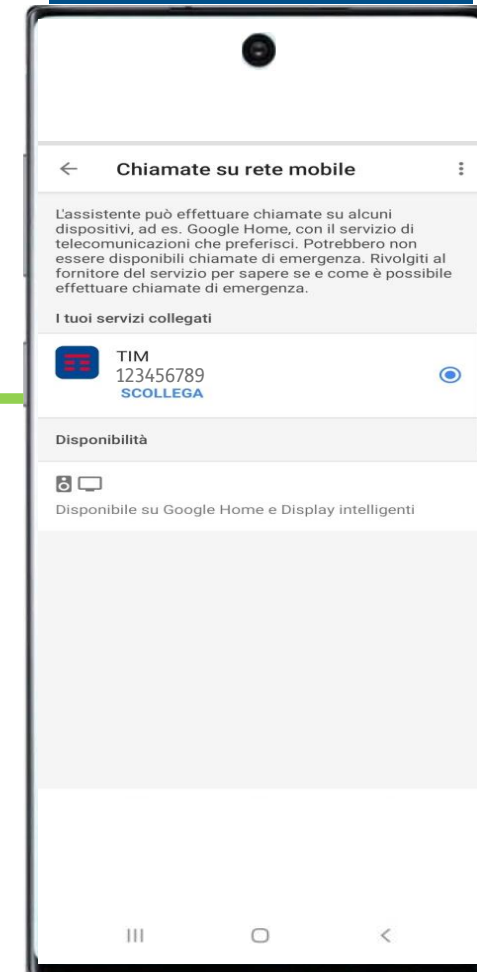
Chiamate su rete mobile

L'assistente può effettuare chiamate su alcuni dispositivi, ad es. Google Home, con il servizio di telecomunicazioni che preferisci. Potrebbero non essere disponibili chiamate di emergenza. Rivolgiti al fornitore del servizio per sapere se e come è possibile effettuare chiamate di emergenza.

I tuoi servizi collegati

TIM
123456789
SCOLLEGA

Disponibilità

Disponibile su Google Home e Display intelligenti